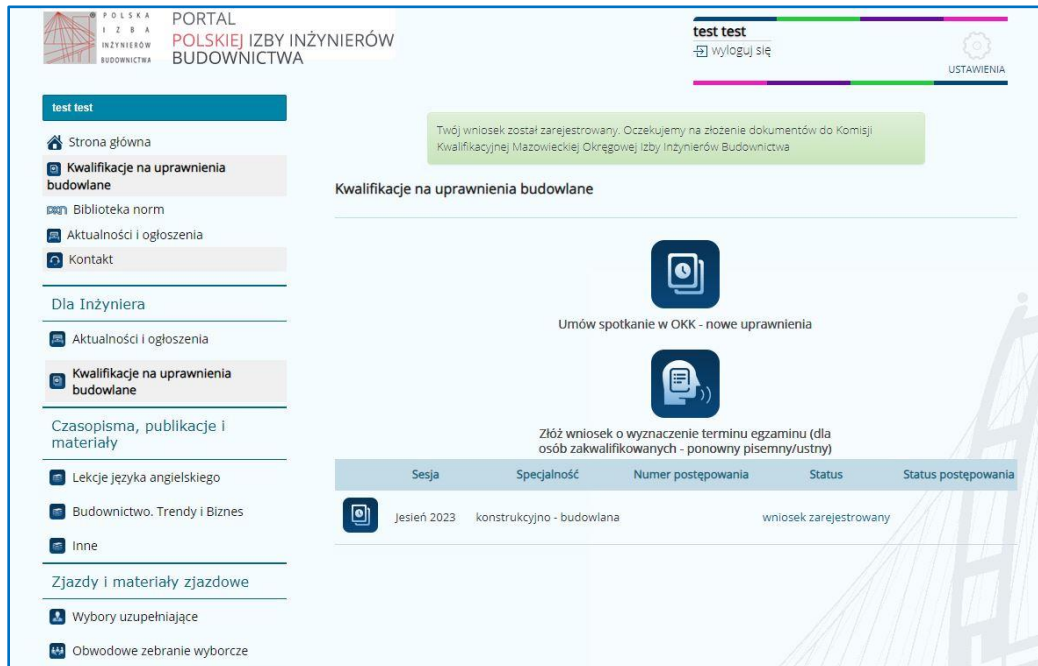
POLSKA IZBA INŻYNIERÓW BUDOWNICTWA

PORTAL
POLSKIEJ IZBY INŻYNIERÓW BUDOWNICTWA

test test
wyloguj się

USTAWIENIA

test test

Strona główna

Kwalifikacje na uprawnienia budowlane

Biblioteka norm

Aktualności i ogłoszenia

Kontakt

Dla Inżyniera

Aktualności i ogłoszenia

Kwalifikacje na uprawnienia budowlane

Czasopisma, publikacje i materiały

Lekcje języka angielskiego

Budownictwo. Trendy i Biznes

Inne

Zjazdy i materiały zjazdowe

Wybory uzupełniające

Obwodowe zebranie wyborcze

Twój wniosek został zarejestrowany. Oczekujemy na złożenie dokumentów do Komisji Kwalifikacyjnej Mazowieckiej Okręgowej Izby Inżynierów Budownictwa

Kwalifikacje na uprawnienia budowlane

Umów spotkanie w OKK - nowe uprawnienia

Złóż wniosek o wyznaczenie terminu egzaminu (dla osób zakwalifikowanych - ponowny pisemny/ustny)

| | Sesja | Specjalność | Numer postępowania | Status | Status postępowania |
|---|---|---|---|---|---|
| | Jesień 2023 | konstrukcyjno - budowlana | | wniosek zarejestrowany | |